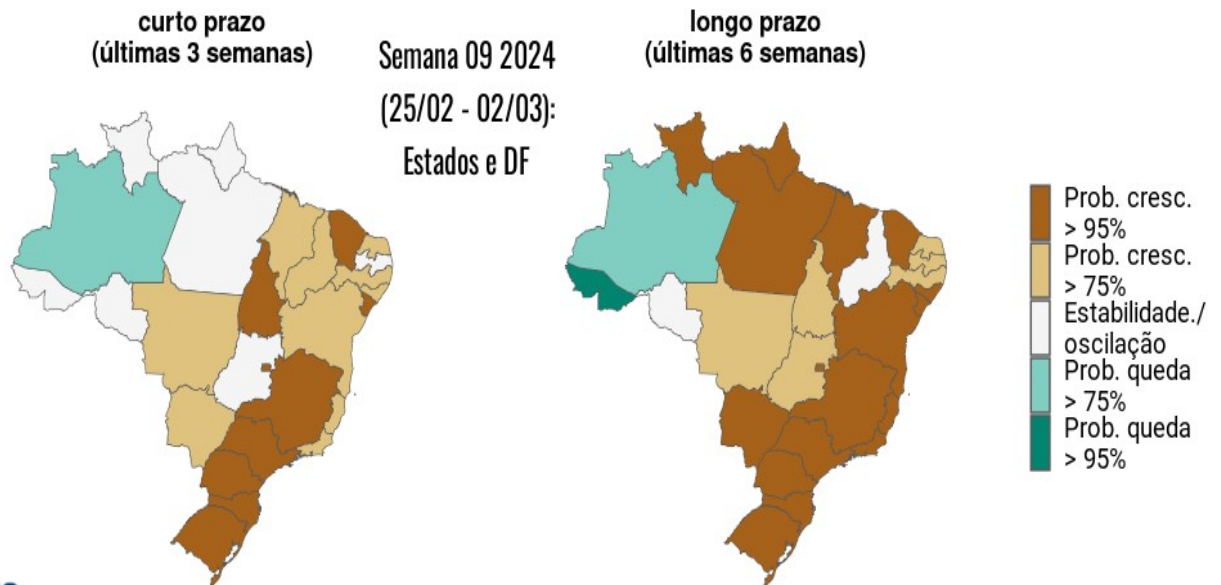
curto prazo
(últimas 3 semanas)

Semana 09 2024
(25/02 - 02/03):
Estados e DF

longo prazo
(últimas 6 semanas)

Prob. cresc. > 95%
Prob. cresc. > 75%
Estabilidade./ oscilação
Prob. queda > 75%
Prob. queda > 95%